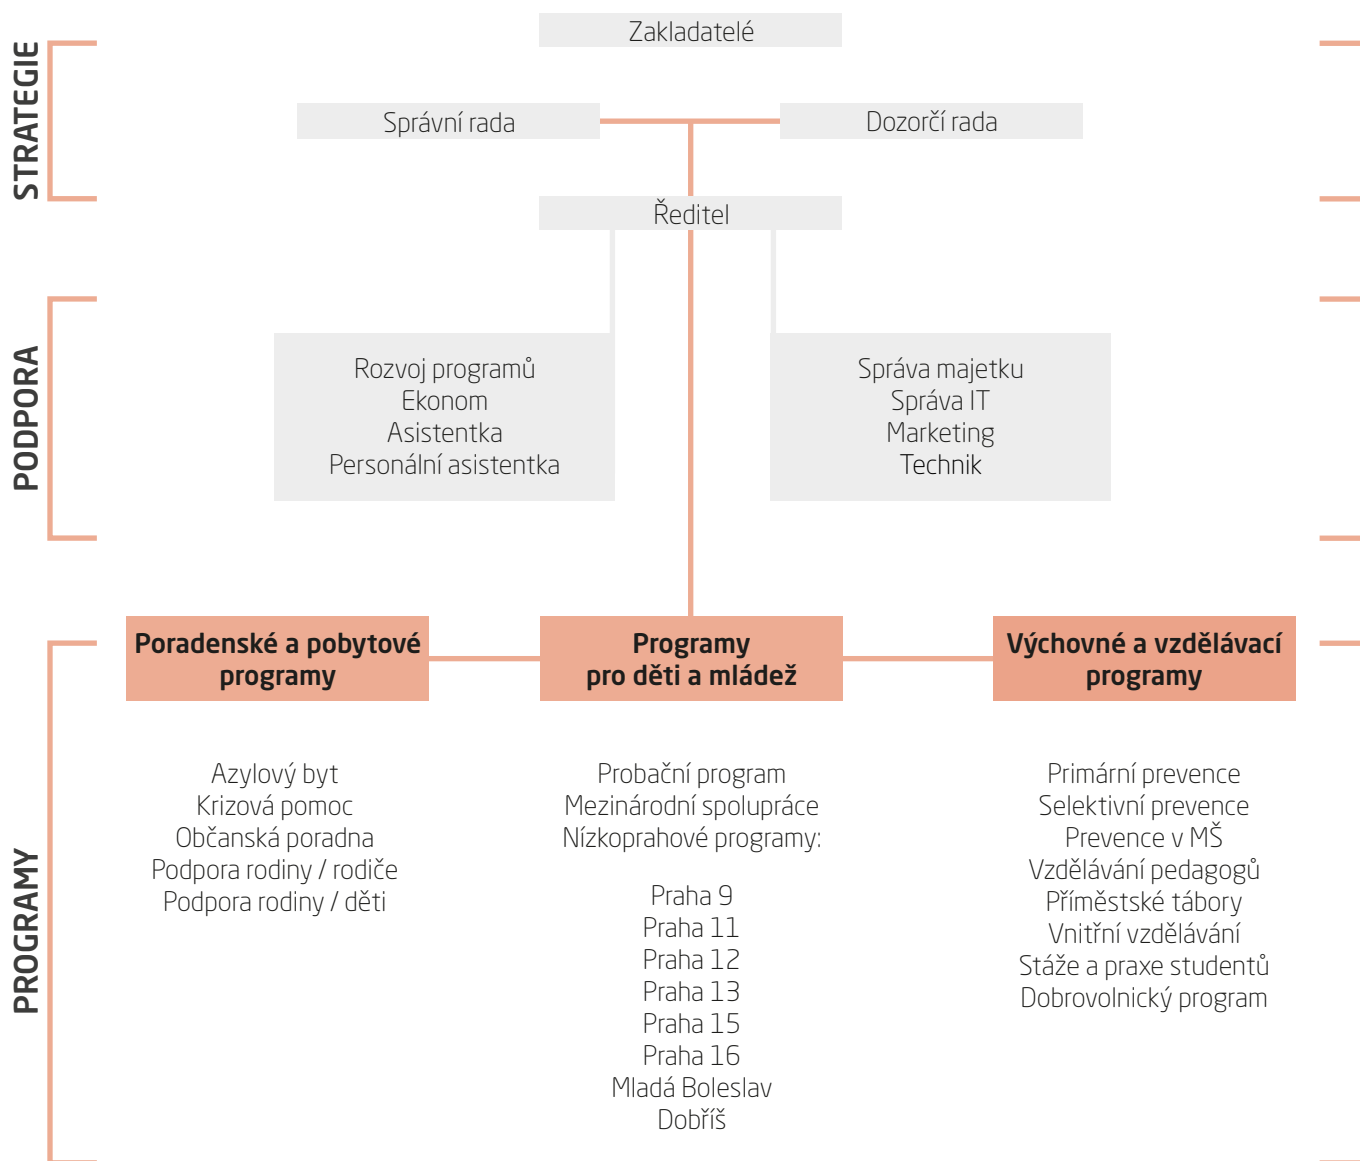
STRATEGIE

Zakladatelé

Správní rada

Dozorčí rada

Ředitel

PODPORA

Rozvoj programů
Ekonom
Asistentka
Personální asistentka

Správa majetku
Správa IT
Marketing
Technik

PROGRAMY

Poradenské a pobytové programy

Programy pro děti a mládež

Výchovné a vzdělávací programy

Azylový byt
Krizová pomoc
Občanská poradna
Podpora rodiny / rodiče
Podpora rodiny / děti

Probační program
Mezinárodní spolupráce
Nízkoprahové programy:

Praha 9
Praha 11
Praha 12
Praha 13
Praha 15
Praha 16
Mladá Boleslav
Dobříš

Primární prevence
Selektivní prevence
Prevence v MŠ
Vzdělávání pedagogů
Příměstské tábory
Vnitřní vzdělávání
Stáže a praxe studentů
Dobrovolnický program